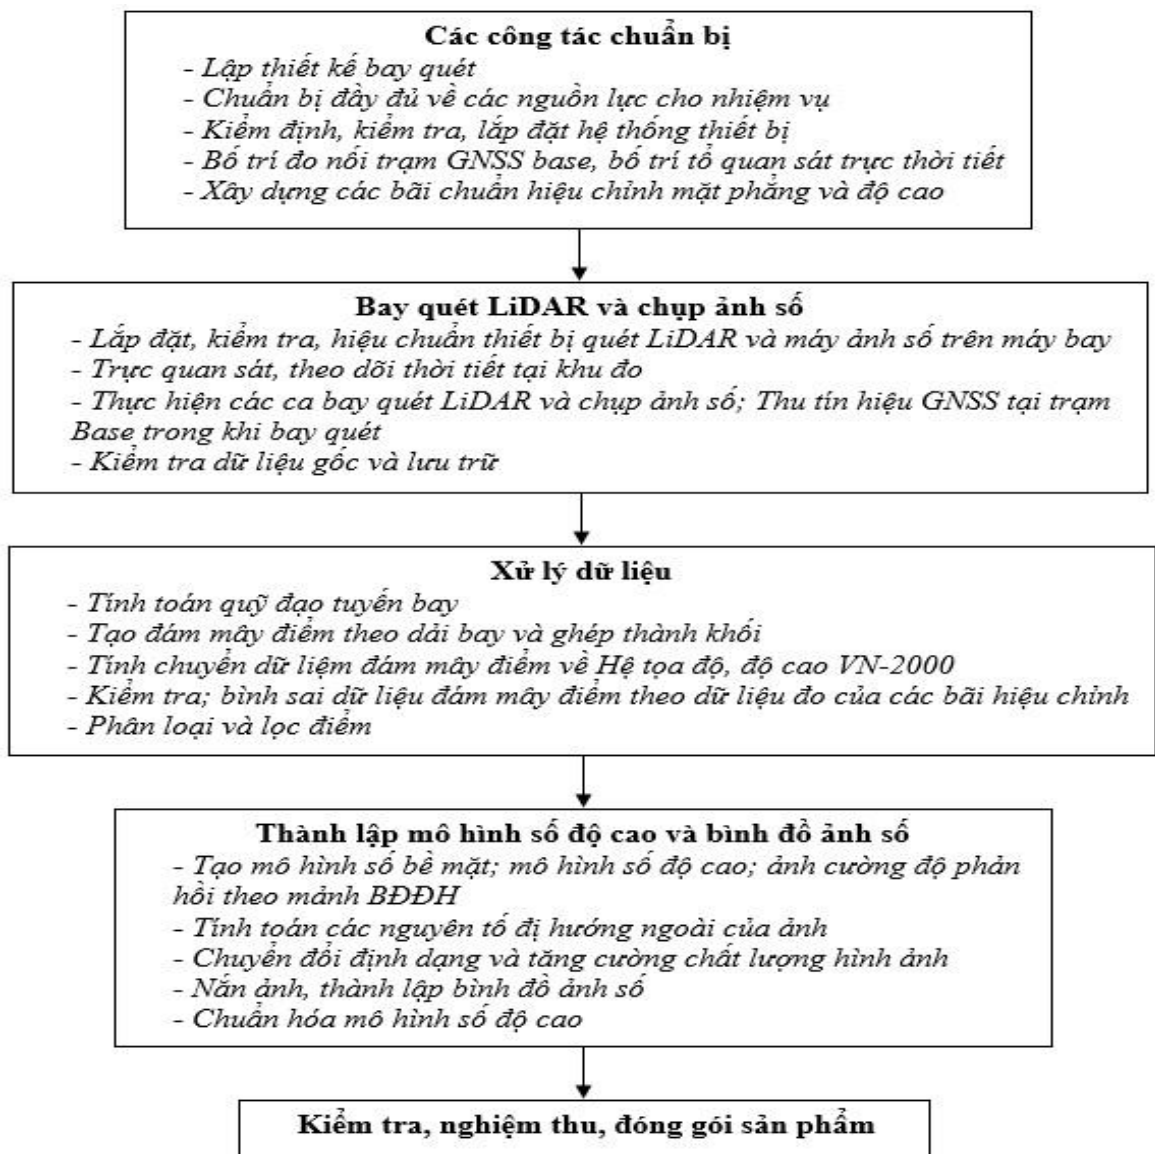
Các công tác chuẩn bị
- Lập thiết kế bay quét
- Chuẩn bị đầy đủ về các nguồn lực cho nhiệm vụ
- Kiểm định, kiểm tra, lắp đặt hệ thống thiết bị
- Bố trí đo nối trạm GNSS base, bố trí tổ quan sát trực thời tiết
- Xây dựng các bãi chuẩn hiệu chỉnh mặt phẳng và độ cao

Bay quét LiDAR và chụp ảnh số
- Lắp đặt, kiểm tra, hiệu chuẩn thiết bị quét LiDAR và máy ảnh số trên máy bay
- Trực quan sát, theo dõi thời tiết tại khu đo
- Thực hiện các ca bay quét LiDAR và chụp ảnh số; Thu tín hiệu GNSS tại trạm Base trong khi bay quét
- Kiểm tra dữ liệu gốc và lưu trữ

Xử lý dữ liệu
- Tính toán quỹ đạo tuyến bay
- Tạo đám mây điểm theo dải bay và ghép thành khối
- Tính chuyển dữ liệm đám mây điểm về Hệ tọa độ, độ cao VN-2000
- Kiểm tra; bình sai dữ liệu đám mây điểm theo dữ liệu đo của các bãi hiệu chỉnh
- Phân loại và lọc điểm

Thành lập mô hình số độ cao và bình đồ ảnh số
- Tạo mô hình số bề mặt; mô hình số độ cao; ảnh cường độ phản hồi theo mảnh BĐĐH
- Tính toán các nguyên tố định hướng ngoài của ảnh
- Chuyển đổi định dạng và tăng cường chất lượng hình ảnh
- Nắn ảnh, thành lập bình đồ ảnh số
- Chuẩn hóa mô hình số độ cao

Kiểm tra, nghiệm thu, đóng gói sản phẩm